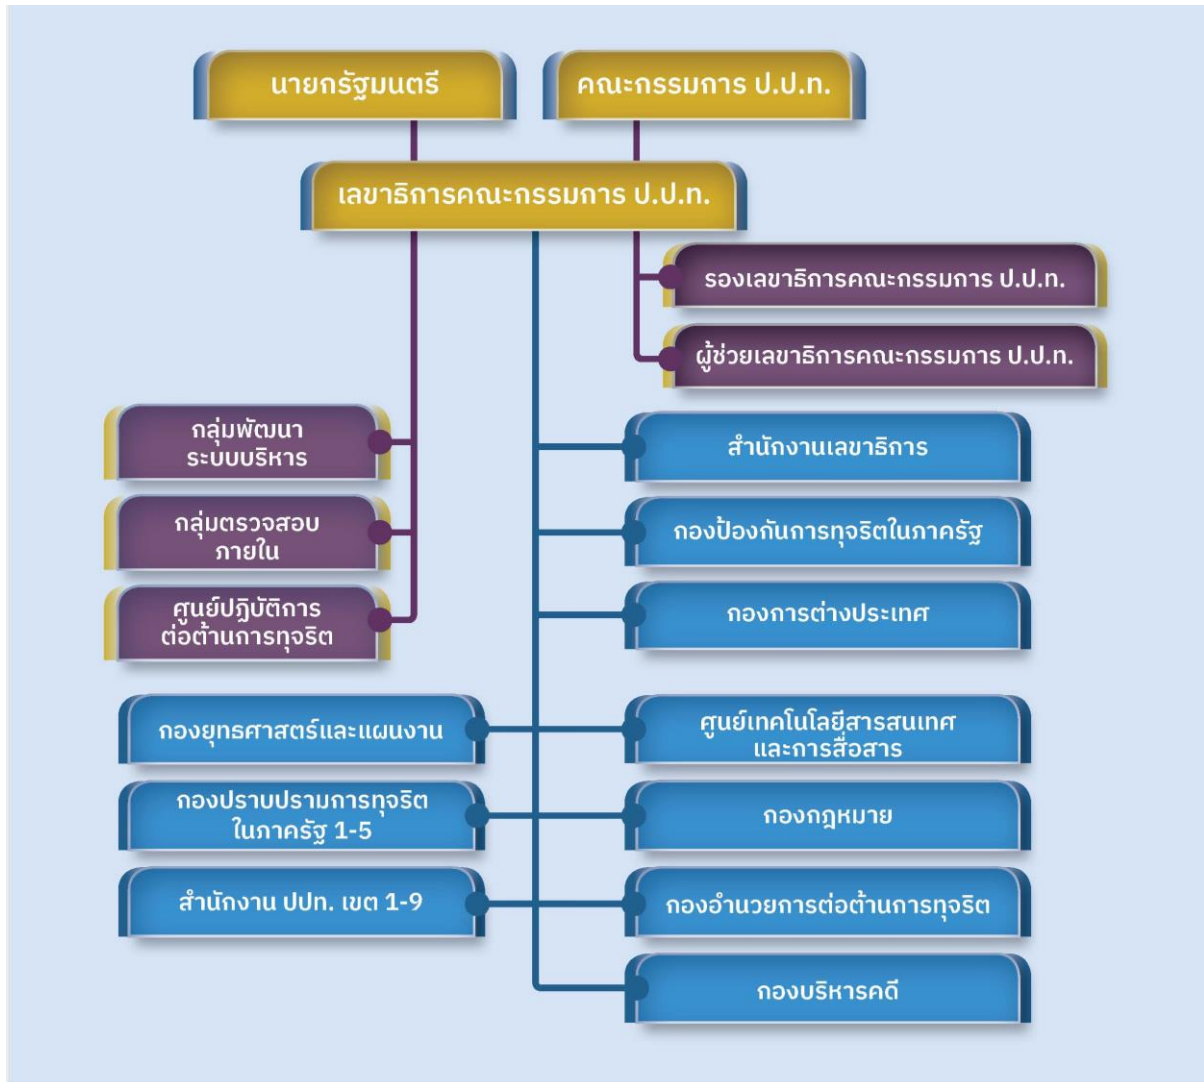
นายกรัฐมนตรี

คณะกรรมการ ป.ป.ท.

เลขาธิการคณะกรรมการ ป.ป.ท.

รองเลขาธิการคณะกรรมการ ป.ป.ท.

ผู้ช่วยเลขาธิการคณะกรรมการ ป.ป.ท.

กลุ่มพัฒนาระบบบริหาร

กลุ่มตรวจสอบภายใน

ศูนย์ปฏิบัติการต่อต้านการทุจริต

สำนักงานเลขาธิการ

กองป้องกันการทุจริตในภาครัฐ

กองการต่างประเทศ

กองยุทธศาสตร์และแผนงาน

ศูนย์เทคโนโลยีสารสนเทศและการสื่อสาร

กองปราบปรามการทุจริตในภาครัฐ 1-5

กองกฎหมาย

สำนักงาน ปปท. เขต 1-9

กองอำนวยการต่อต้านการทุจริต

กองบริหารคดี